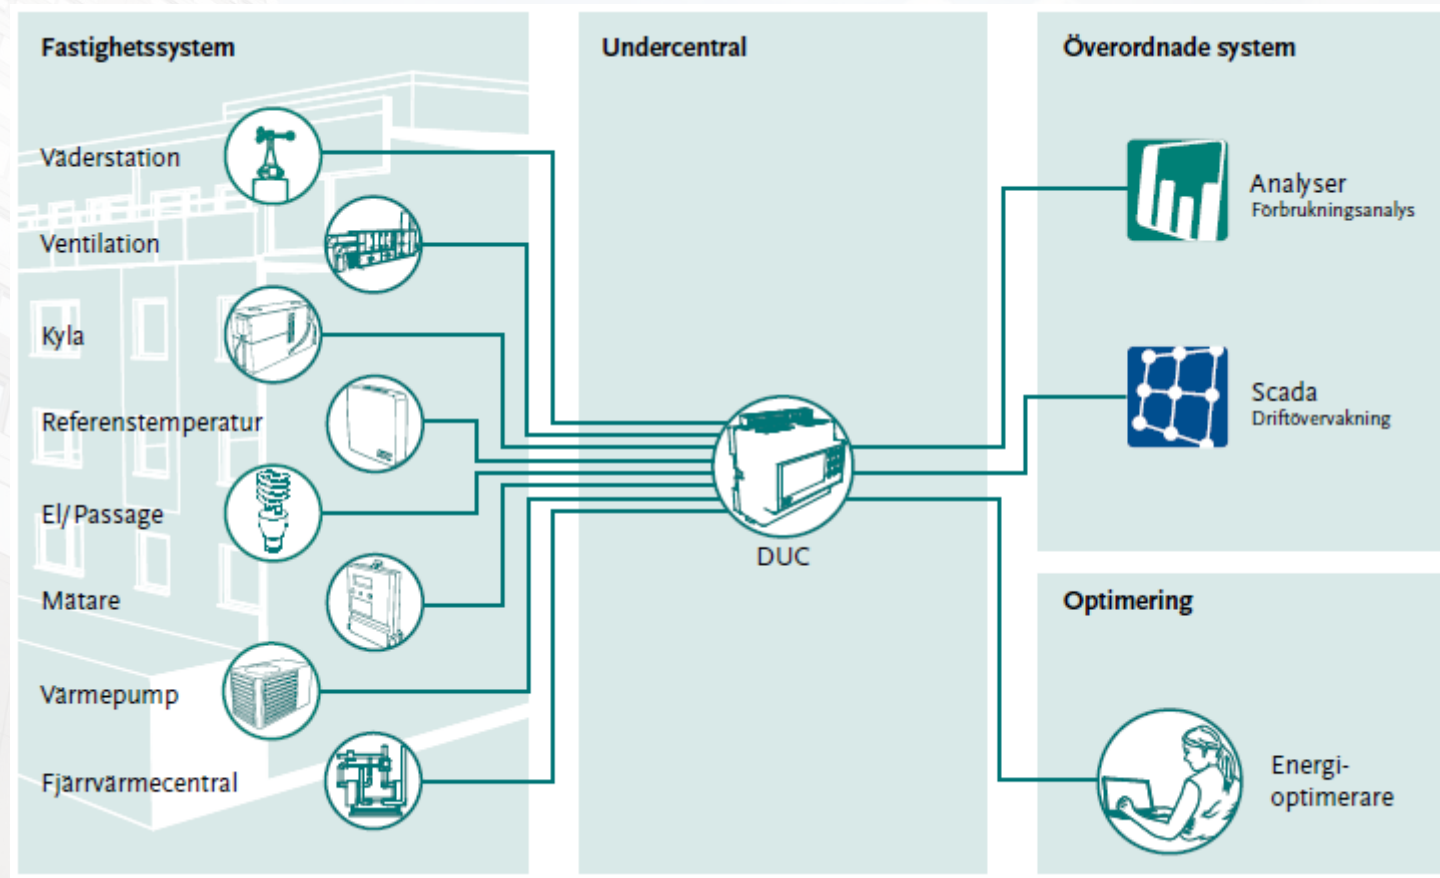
Fastighetssystem

Väderstation

Ventilation

Kyla

Referenstemperatur

El/Passage

Mätare

Värmepump

Fjärrvärmecentral

Undercentral

DUC

Överordnade system

Analyser
Förbrukningsanalys

Scada
Driftövervakning

Optimering

Energi-optimerare